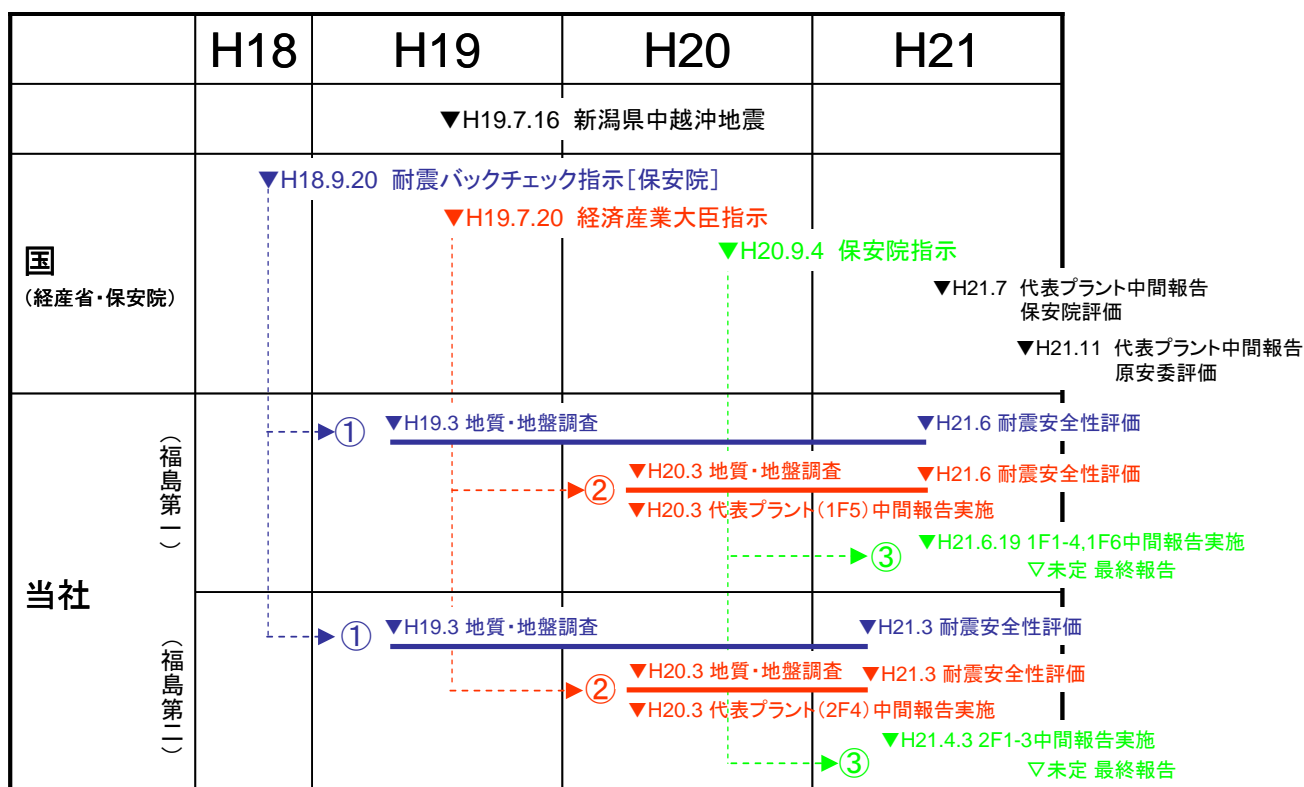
| | H18 | H19 | H20 | H21 |
|---|---|---|---|---|

▼H19.7.16 新潟県中越沖地震

国
（経産省・保安院）

▼H18.9.20 耐震バックチェック指示［保安院］
▼H19.7.20 経済産業大臣指示
▼H20.9.4 保安院指示
▼H21.7 代表プラント中間報告 保安院評価
▼H21.11 代表プラント中間報告 原安委評価

当社

（福島第一）
①
▼H19.3 地質・地盤調査
▼H21.6 耐震安全性評価
②
▼H20.3 地質・地盤調査
▼H21.6 耐震安全性評価
▼H20.3 代表プラント（1F5）中間報告実施
③
▼H21.6.19 1F1-4,1F6中間報告実施
▽未定 最終報告

（福島第二）
①
▼H19.3 地質・地盤調査
▼H21.3 耐震安全性評価
②
▼H20.3 地質・地盤調査
▼H21.3 耐震安全性評価
▼H20.3 代表プラント（2F4）中間報告実施
③
▼H21.4.3 2F1-3中間報告実施
▽未定 最終報告